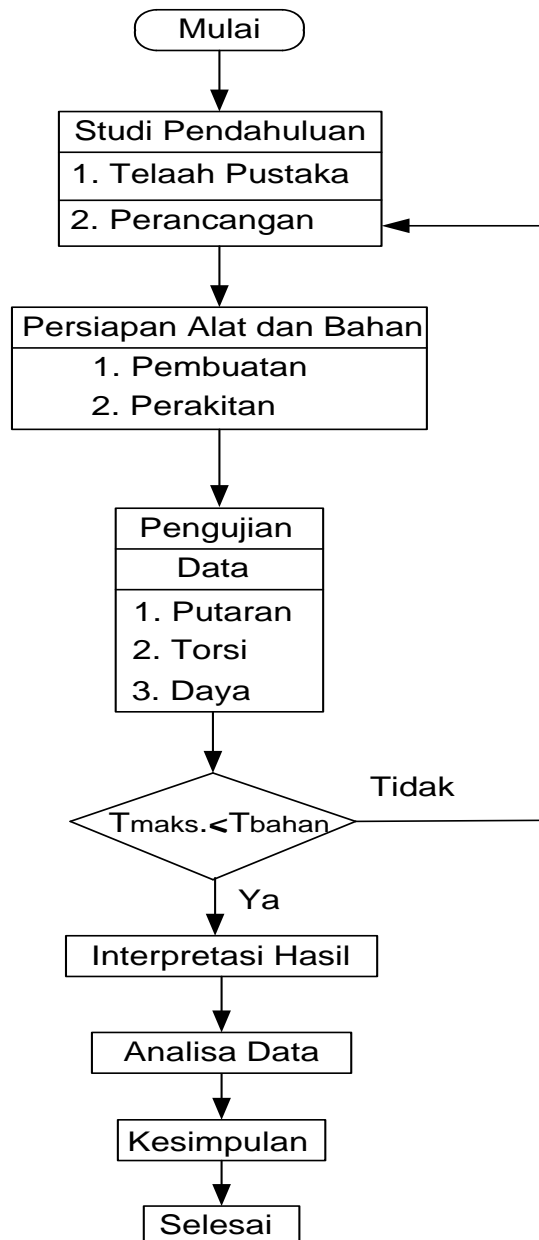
Mulai

Studi Pendahuluan
1. Telaah Pustaka
2. Perancangan

Persiapan Alat dan Bahan
1. Pembuatan
2. Perakitan

Pengujian
Data
1. Putaran
2. Torsi
3. Daya

Tidak

$T_{maks.} < T_{bahan}$

Ya

Interpretasi Hasil

Analisa Data

Kesimpulan

Selesai